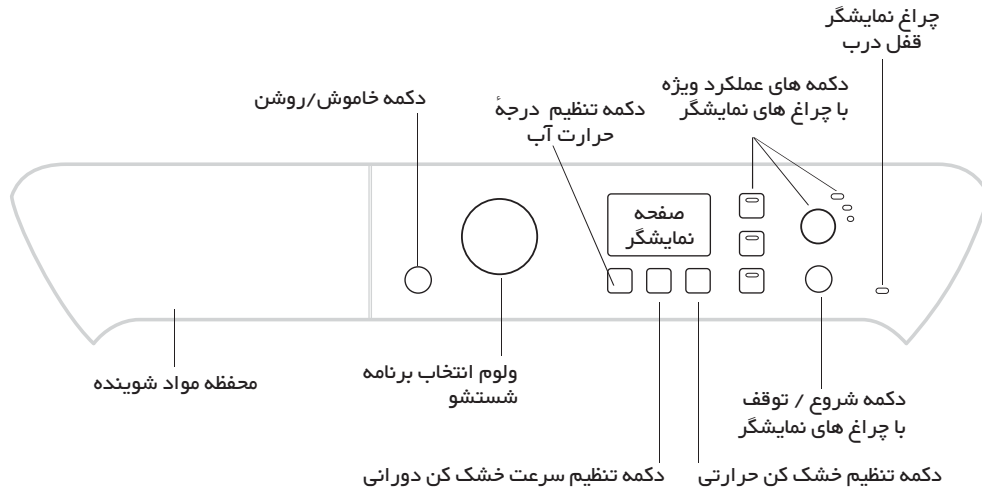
چراغ نمایشگر قفل درب

دکمه های عملکرد ویژه با چراغ های نمایشگر

دکمه خاموش/روشن

دکمه تنظیم درجهٔ حرارت آب

صفحه نمایشگر

محفظه مواد شوینده

ولوم انتخاب برنامه شستشو

دکمه شروع / توقف با چراغ های نمایشگر

دکمه تنظیم سرعت خشک کن دورانی

دکمه تنظیم خشک کن حرارتی